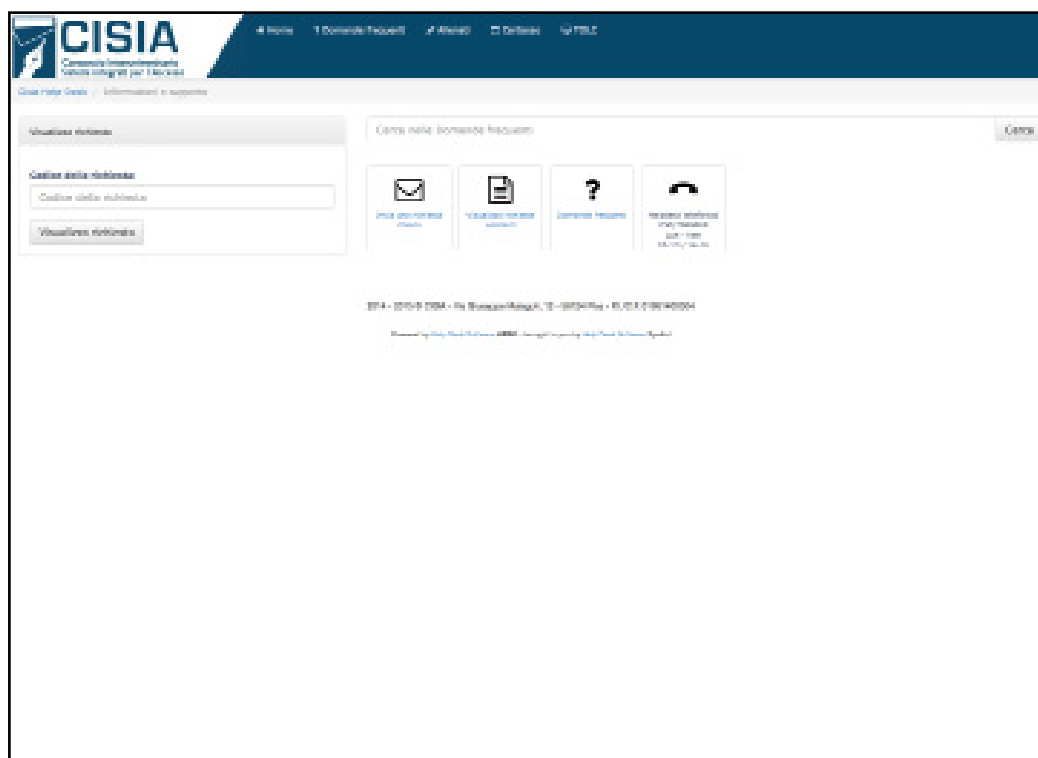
CISIA
Consorzio Interuniversitario Sistemi Integrati per l'Accesso

Home   Domande frequenti   Allenati   Ontests   TOLC

Cisia Help Desk / Informazioni e supporto

Visualizza richiesta

Codice della richiesta

Codice della richiesta

Visualizza richiesta

Cerca nelle domande frequenti

Cerca

Invia una nuova richiesta

Visualizza richieste esistenti

Domande frequenti

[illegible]

2014 - 2015 © CISIA - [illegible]

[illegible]